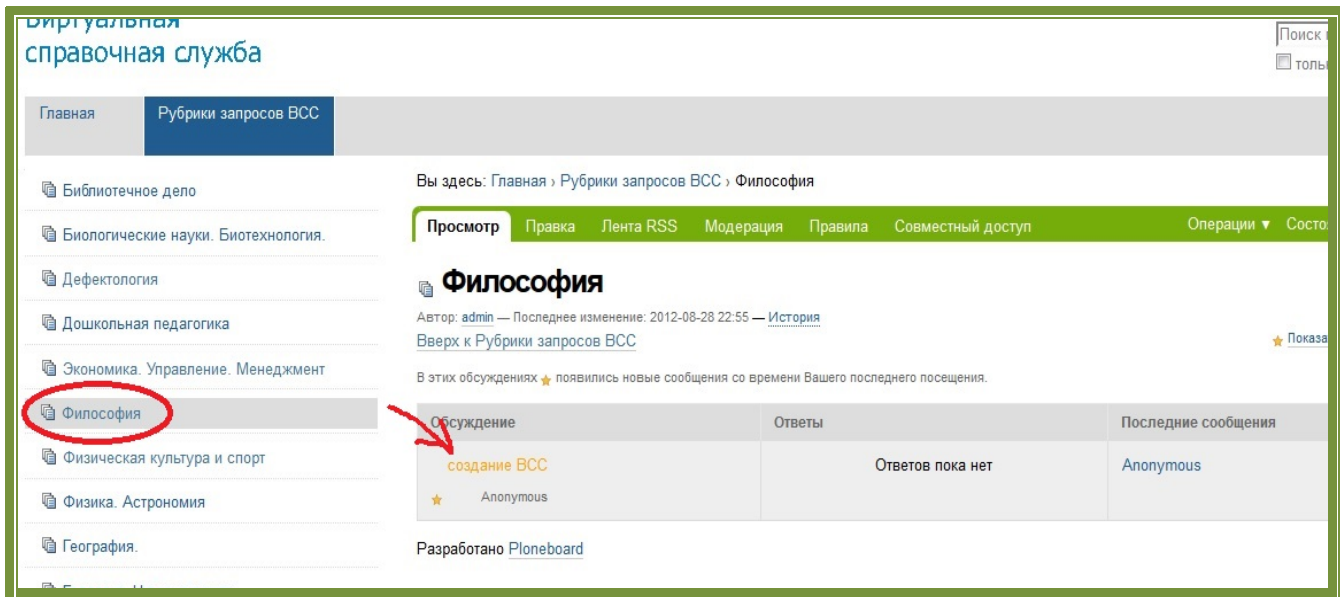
Виртуальная справочная служба

Поиск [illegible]
только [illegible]

Главная
Рубрики запросов ВСС

Библиотечное дело
Биологические науки. Биотехнология.
Дефектология
Дошкольная педагогика
Экономика. Управление. Менеджмент
Философия
Физическая культура и спорт
Физика. Астрономия
География.

Вы здесь: Главная › Рубрики запросов ВСС › Философия

Просмотр Правка Лента RSS Модерация Правила Совместный доступ Операции ▼ Состо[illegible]

Философия

Автор: admin — Последнее изменение: 2012-08-28 22:55 — История
Вверх к Рубрики запросов ВСС

Показа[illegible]

В этих обсуждениях появились новые сообщения со времени Вашего последнего посещения.

| Обсуждение | Ответы | Последние сообщения |
|---|---|---|
| создание ВСС Anonymous | Ответов пока нет | Anonymous |

Разработано Ploneboard